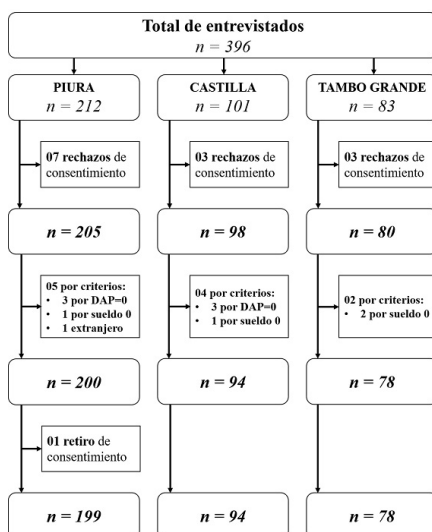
Total de entrevistados
$n = 396$

PIURA
$n = 212$

CASTILLA
$n = 101$

TAMBO GRANDE
$n = 83$

07 rechazos de consentimiento

03 rechazos de consentimiento

03 rechazos de consentimiento

$n = 205$

$n = 98$

$n = 80$

05 por criterios:
• 3 por DAP=0
• 1 por sueldo 0
• 1 extranjero

04 por criterios:
• 3 por DAP=0
• 1 por sueldo 0

02 por criterios:
• 2 por sueldo 0

$n = 200$

$n = 94$

$n = 78$

01 retiro de consentimiento

$n = 199$

$n = 94$

$n = 78$